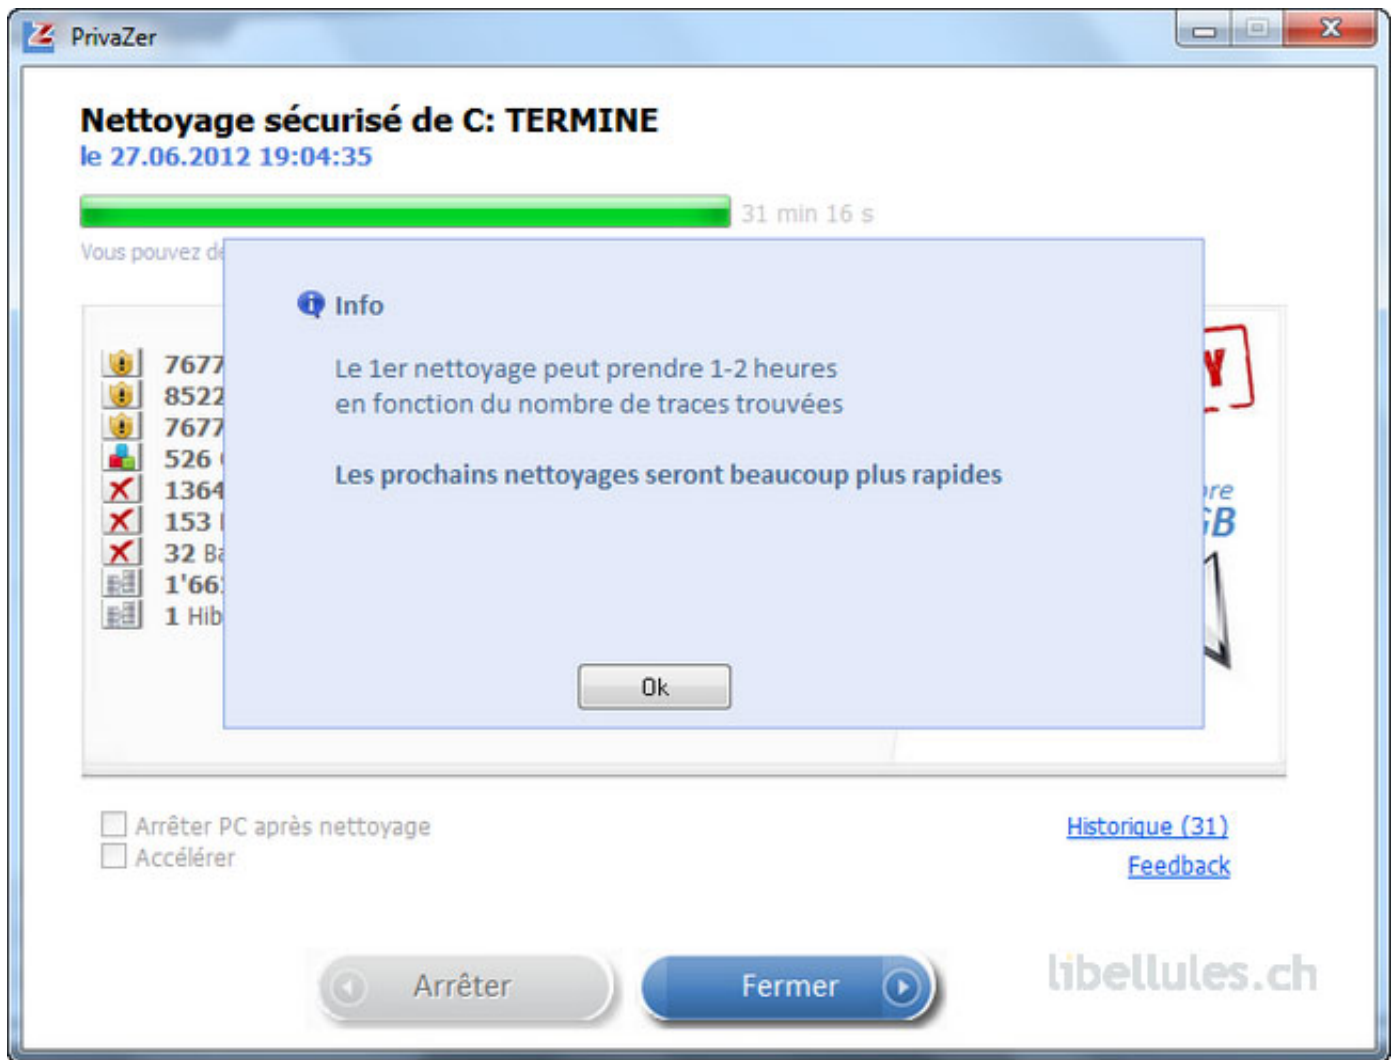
PrivaZer

Nettoyage sécurisé de C: TERMINE
le 27.06.2012 19:04:35

31 min 16 s

Vous pouvez d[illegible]

7677
8522
7677
526
1364
153
32 B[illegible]
1'66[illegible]
1 Hib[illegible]

Info

Le 1er nettoyage peut prendre 1-2 heures
en fonction du nombre de traces trouvées

Les prochains nettoyages seront beaucoup plus rapides

Ok

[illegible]re
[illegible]B

Arrêter PC après nettoyage
Accélérer

Historique (31)
Feedback

Arrêter
Fermer

libellules.ch